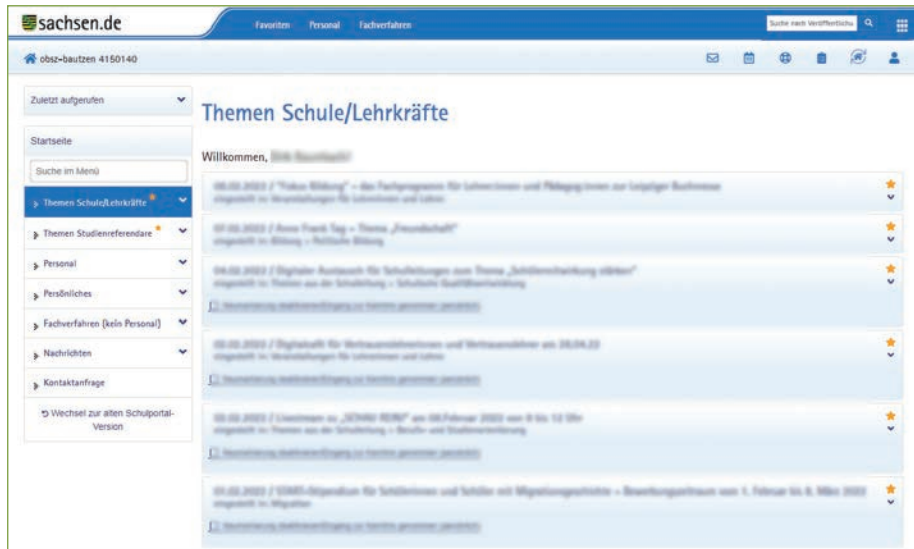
sachsen.de

Favoriten Personal Fachverfahren

Suche nach Veröffentlichu

obsz-bautzen 4150140

Zuletzt aufgerufen

Startseite

Suche im Menü

Themen Schule/Lehrkräfte

Themen Studienreferendare

Personal

Persönliches

Fachverfahren (kein Personal)

Nachrichten

Kontaktanfrage

Wechsel zur alten Schulportal-Version

Themen Schule/Lehrkräfte

Willkommen, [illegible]

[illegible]

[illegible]

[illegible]

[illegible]

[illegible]

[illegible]